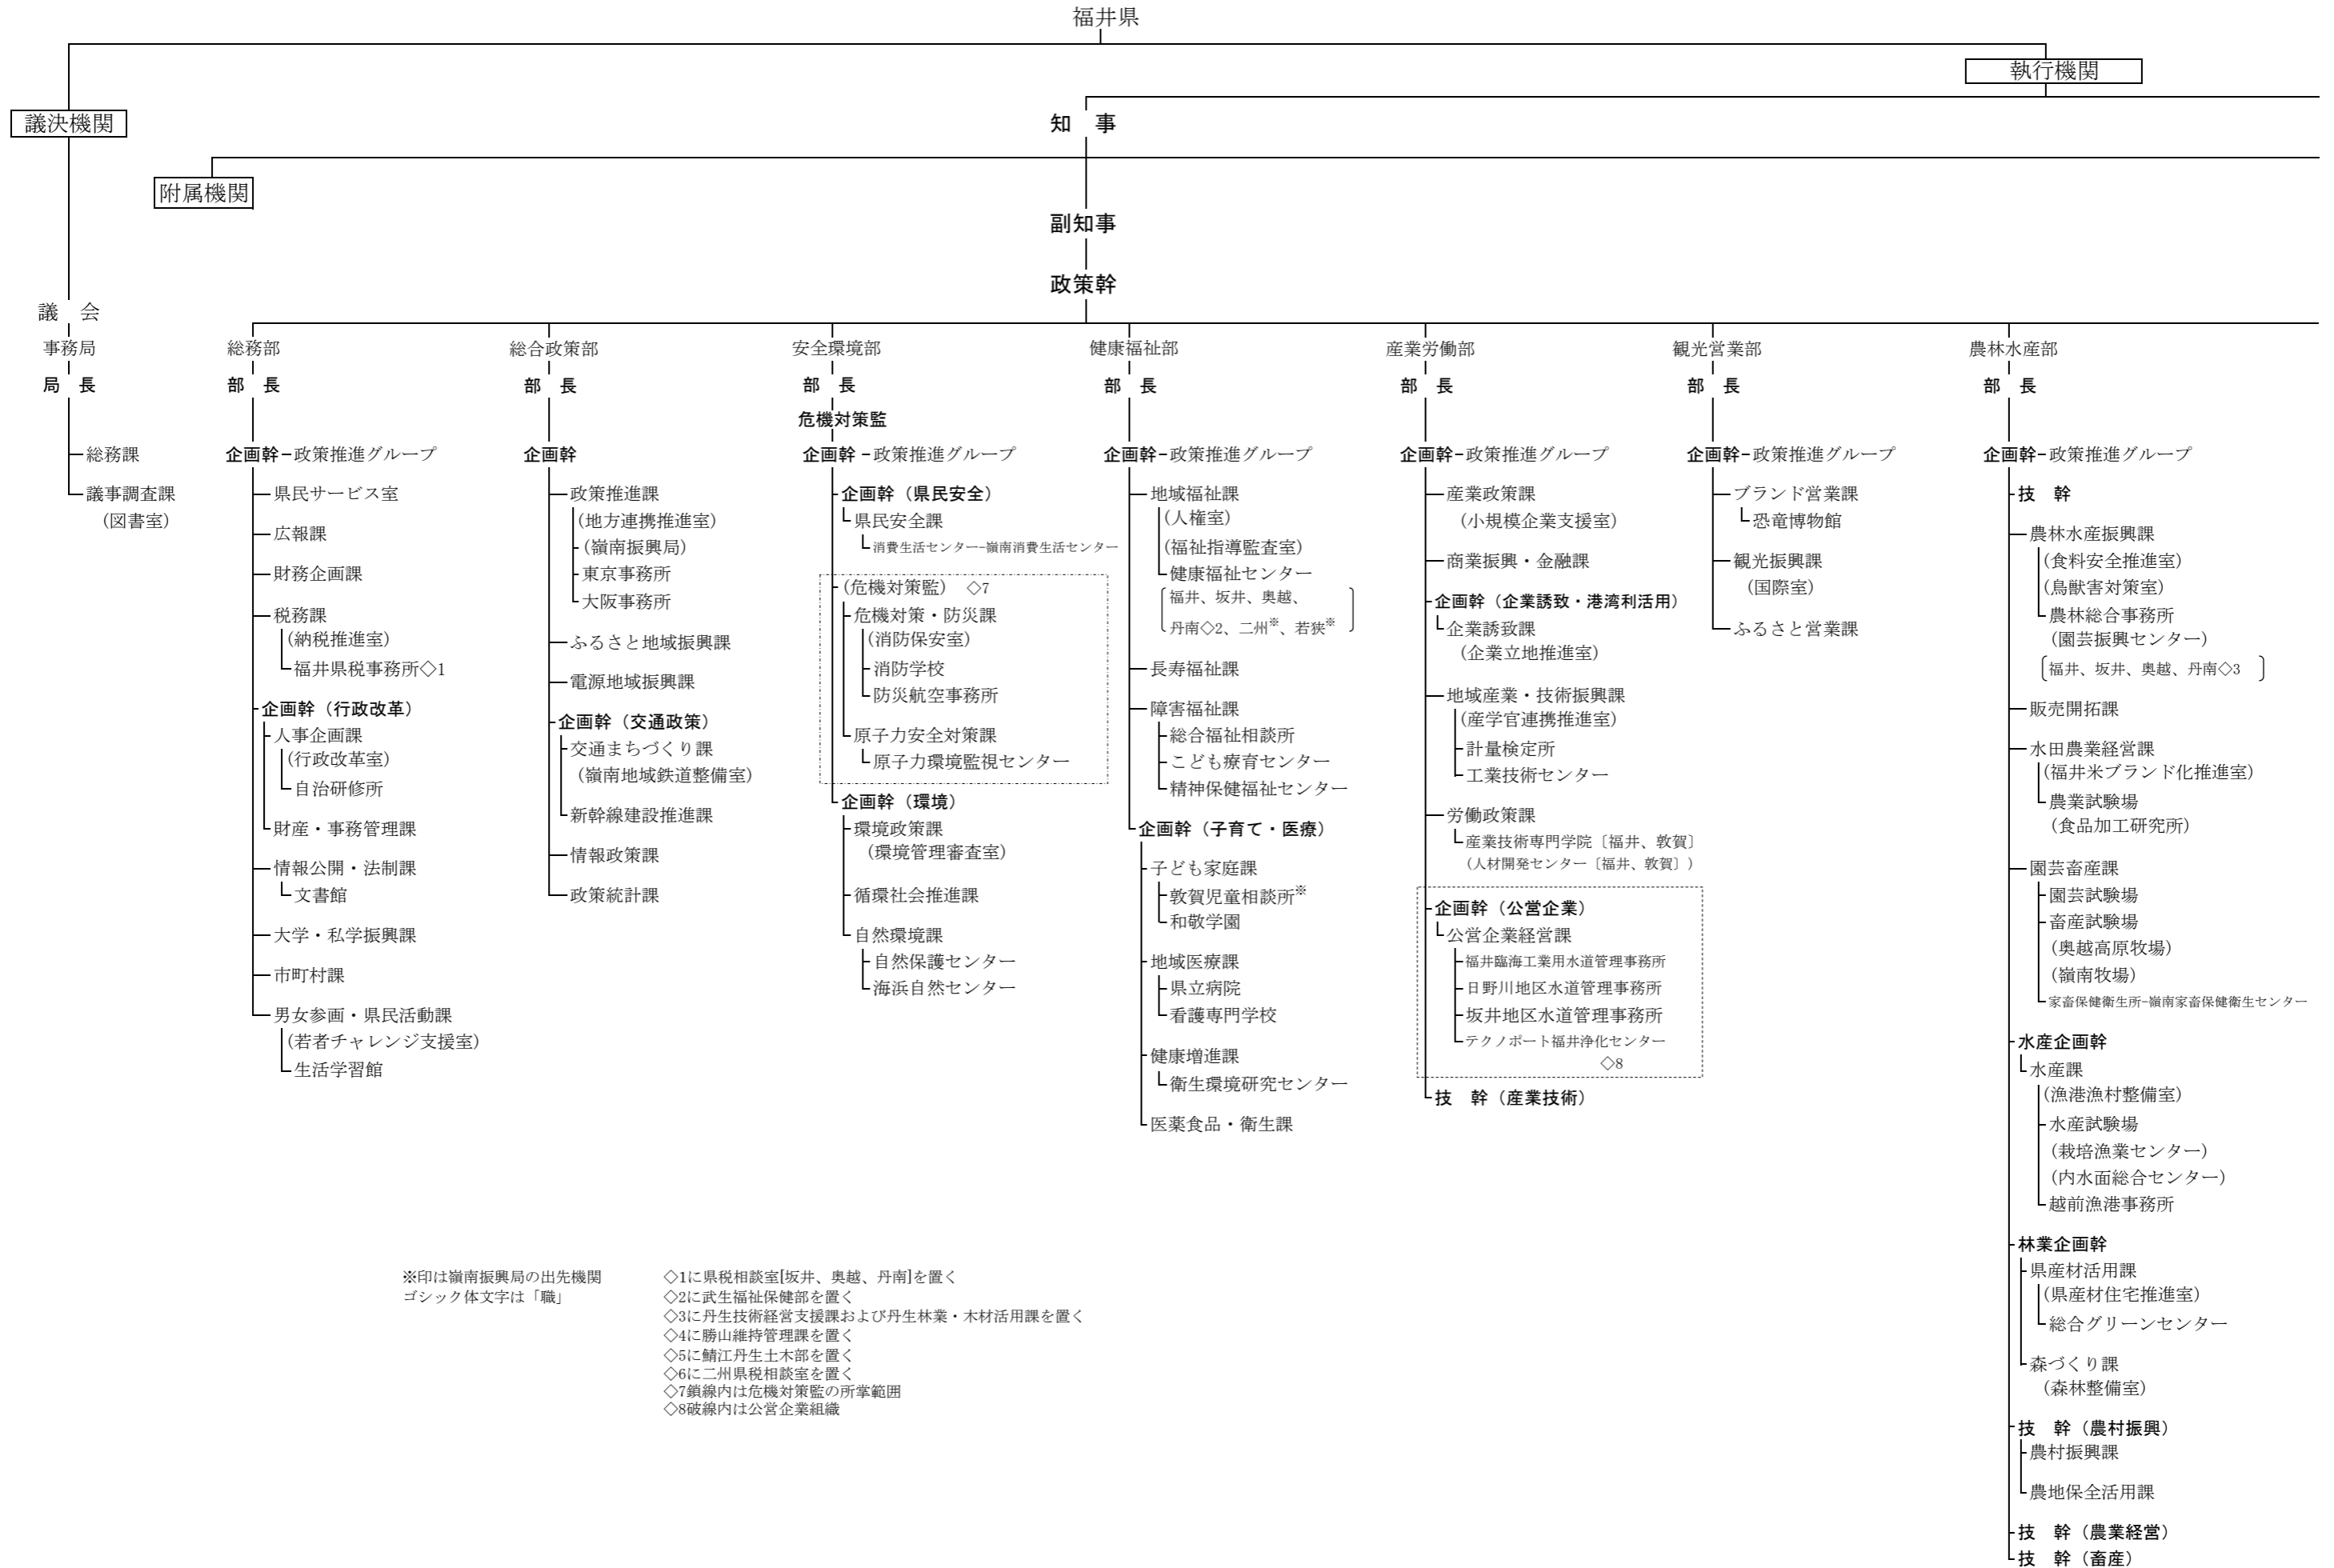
福井県

執行機関

議決機関

知　事

附属機関

副知事

政策幹

議　会
事務局
局　長
総務課
議事調査課
（図書室）

総務部
部　長
企画幹－政策推進グループ
県民サービス室
広報課
財務企画課
税務課
（納税推進室）
福井県税事務所◇1
企画幹（行政改革）
人事企画課
（行政改革室）
自治研修所
財産・事務管理課
情報公開・法制課
文書館
大学・私学振興課
市町村課
男女参画・県民活動課
（若者チャレンジ支援室）
生活学習館

総合政策部
部　長
企画幹
政策推進課
（地方連携推進室）
（嶺南振興局）
東京事務所
大阪事務所
ふるさと地域振興課
電源地域振興課
企画幹（交通政策）
交通まちづくり課
（嶺南地域鉄道整備室）
新幹線建設推進課
情報政策課
政策統計課

安全環境部
部　長
危機対策監
企画幹－政策推進グループ
企画幹（県民安全）
県民安全課
消費生活センター－嶺南消費生活センター
（危機対策監）　◇7
危機対策・防災課
（消防保安室）
消防学校
防災航空事務所
原子力安全対策課
原子力環境監視センター
企画幹（環境）
環境政策課
（環境管理審査室）
循環社会推進課
自然環境課
自然保護センター
海浜自然センター

健康福祉部
部　長
企画幹－政策推進グループ
地域福祉課
（人権室）
（福祉指導監査室）
健康福祉センター
福井、坂井、奥越、丹南◇2、二州※、若狭※
長寿福祉課
障害福祉課
総合福祉相談所
こども療育センター
精神保健福祉センター
企画幹（子育て・医療）
子ども家庭課
敦賀児童相談所※
和敬学園
地域医療課
県立病院
看護専門学校
健康増進課
衛生環境研究センター
医薬食品・衛生課

産業労働部
部　長
企画幹－政策推進グループ
産業政策課
（小規模企業支援室）
商業振興・金融課
企画幹（企業誘致・港湾利活用）
企業誘致課
（企業立地推進室）
地域産業・技術振興課
（産学官連携推進室）
計量検定所
工業技術センター
労働政策課
産業技術専門学院〔福井、敦賀〕
（人材開発センター〔福井、敦賀〕）
企画幹（公営企業）
公営企業経営課
福井臨海工業用水道管理事務所
日野川地区水道管理事務所
坂井地区水道管理事務所
テクノポート福井浄化センター
◇8
技　幹（産業技術）

観光営業部
部　長
企画幹－政策推進グループ
ブランド営業課
恐竜博物館
観光振興課
（国際室）
ふるさと営業課

農林水産部
部　長
企画幹－政策推進グループ
技　幹
農林水産振興課
（食料安全推進室）
（鳥獣害対策室）
農林総合事務所
（園芸振興センター）
福井、坂井、奥越、丹南◇3
販売開拓課
水田農業経営課
（福井米ブランド化推進室）
農業試験場
（食品加工研究所）
園芸畜産課
園芸試験場
畜産試験場
（奥越高原牧場）
（嶺南牧場）
家畜保健衛生所－嶺南家畜保健衛生センター
水産企画幹
水産課
（漁港漁村整備室）
水産試験場
（栽培漁業センター）
（内水面総合センター）
越前漁港事務所
林業企画幹
県産材活用課
（県産材住宅推進室）
総合グリーンセンター
森づくり課
（森林整備室）
技　幹（農村振興）
農村振興課
農地保全活用課
技　幹（農業経営）
技　幹（畜産）

※印は嶺南振興局の出先機関
ゴシック体文字は「職」

◇1に県税相談室[坂井、奥越、丹南]を置く
◇2に武生福祉保健部を置く
◇3に丹生技術経営支援課および丹生林業・木材活用課を置く
◇4に勝山維持管理課を置く
◇5に鯖江丹生土木部を置く
◇6に二州県税相談室を置く
◇7鎖線内は危機対策監の所掌範囲
◇8破線内は公営企業組織